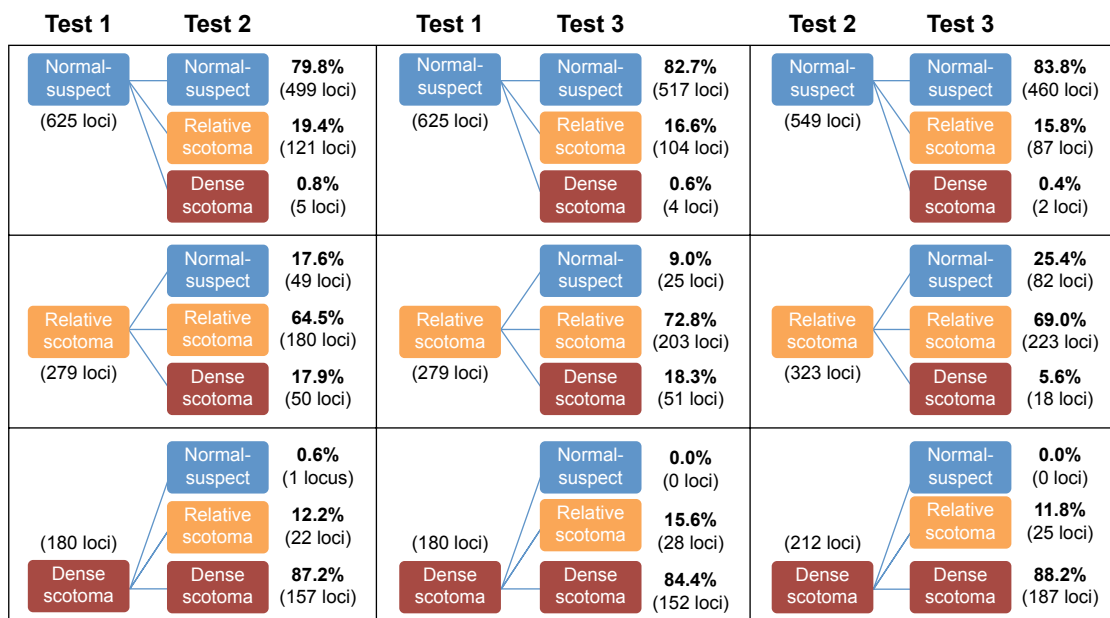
Test 1 Test 2

Normal-suspect (625 loci)

Normal-suspect 79.8% (499 loci)
Relative scotoma 19.4% (121 loci)
Dense scotoma 0.8% (5 loci)

Relative scotoma (279 loci)

Normal-suspect 17.6% (49 loci)
Relative scotoma 64.5% (180 loci)
Dense scotoma 17.9% (50 loci)

(180 loci) Dense scotoma

Normal-suspect 0.6% (1 locus)
Relative scotoma 12.2% (22 loci)
Dense scotoma 87.2% (157 loci)

Test 1 Test 3

Normal-suspect (625 loci)

Normal-suspect 82.7% (517 loci)
Relative scotoma 16.6% (104 loci)
Dense scotoma 0.6% (4 loci)

Relative scotoma (279 loci)

Normal-suspect 9.0% (25 loci)
Relative scotoma 72.8% (203 loci)
Dense scotoma 18.3% (51 loci)

(180 loci) Dense scotoma

Normal-suspect 0.0% (0 loci)
Relative scotoma 15.6% (28 loci)
Dense scotoma 84.4% (152 loci)

Test 2 Test 3

Normal-suspect (549 loci)

Normal-suspect 83.8% (460 loci)
Relative scotoma 15.8% (87 loci)
Dense scotoma 0.4% (2 loci)

Relative scotoma (323 loci)

Normal-suspect 25.4% (82 loci)
Relative scotoma 69.0% (223 loci)
Dense scotoma 5.6% (18 loci)

(212 loci) Dense scotoma

Normal-suspect 0.0% (0 loci)
Relative scotoma 11.8% (25 loci)
Dense scotoma 88.2% (187 loci)